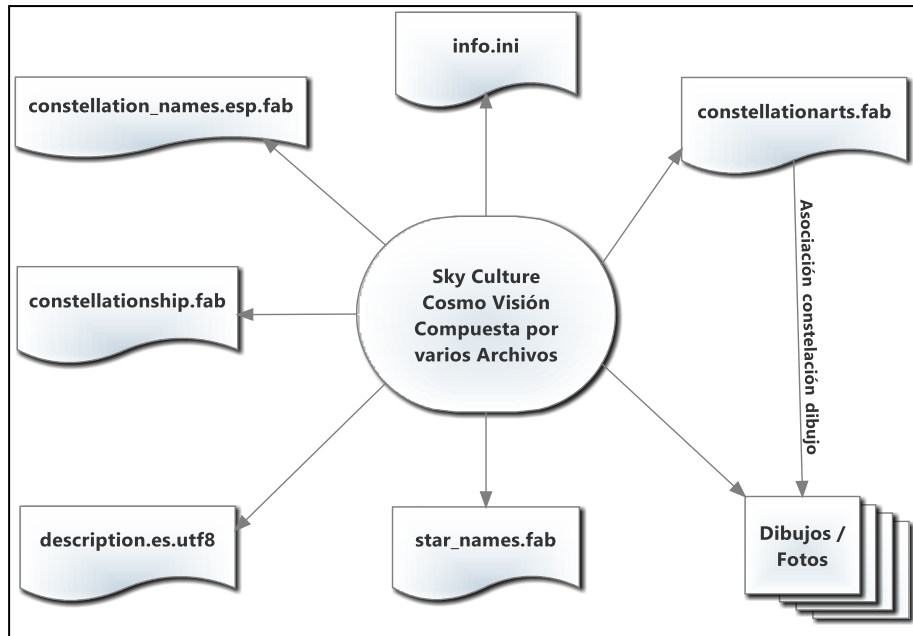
info.ini

constellation_names.esp.fab

constellationarts.fab

Asociación constelación dibujo

constellationship.fab

Sky Culture
Cosmo Visión
Compuesta por
varios Archivos

description.es.utf8

star_names.fab

Dibujos / Fotos